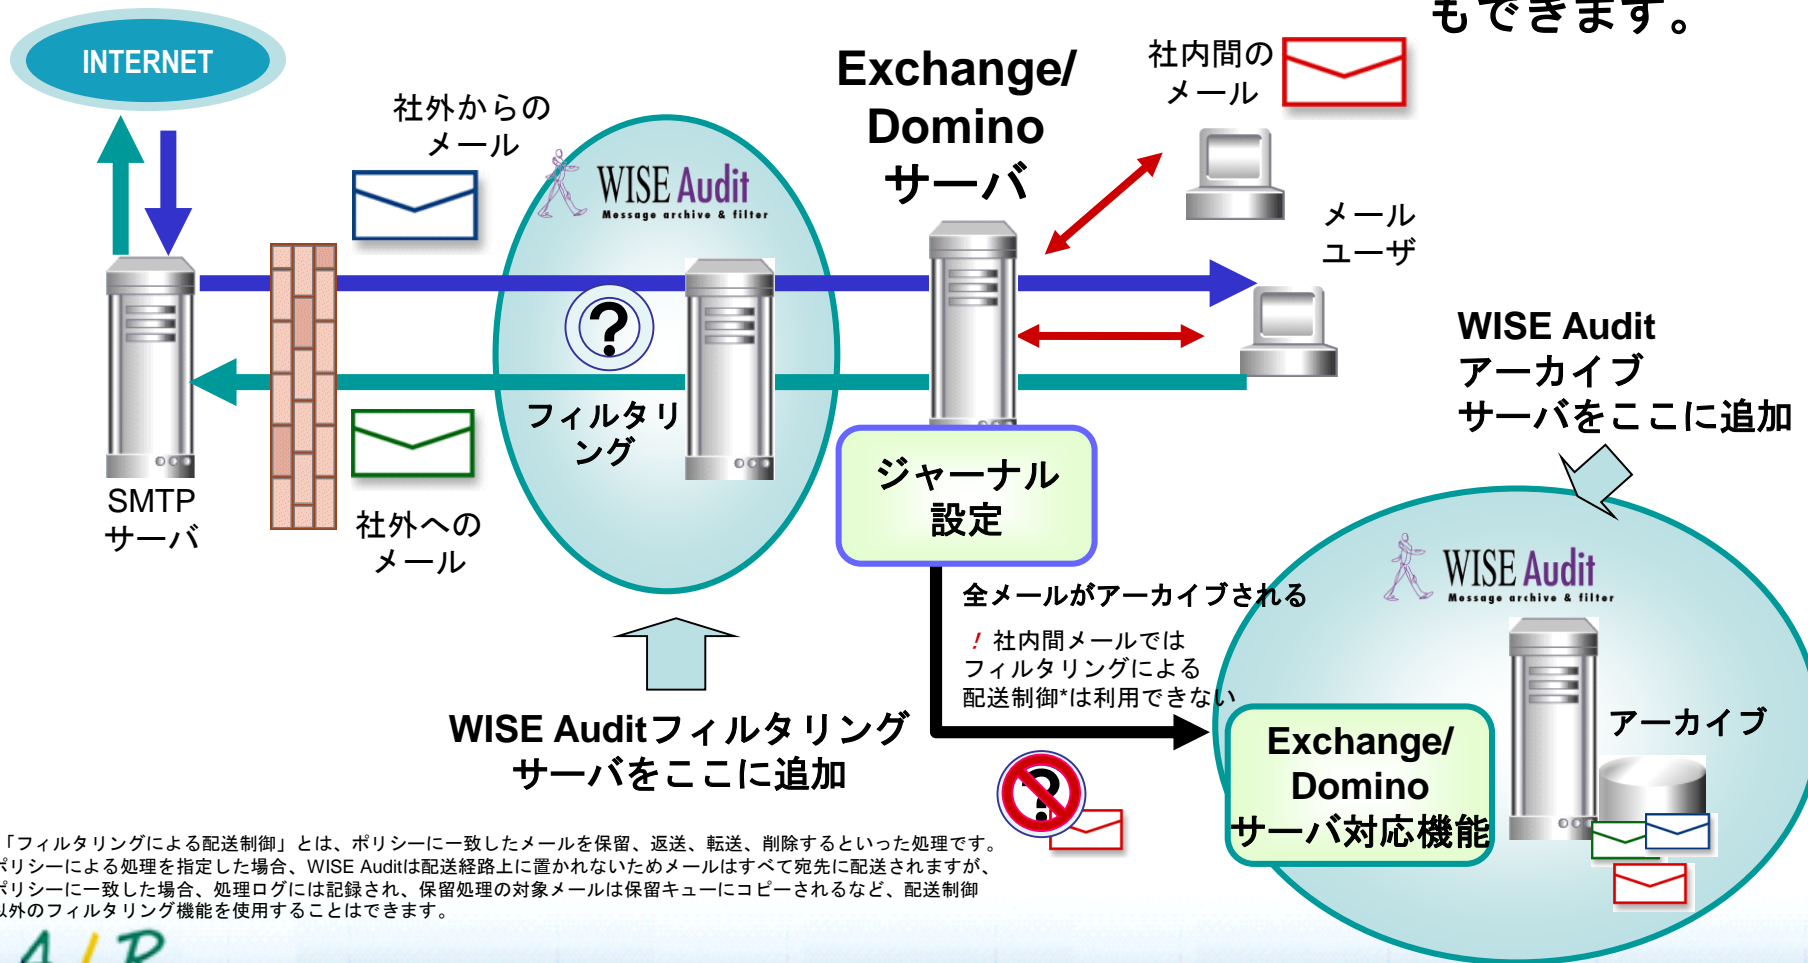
もできます。

INTERNET

社外からのメール

WISE Audit
Message archive & filter

Exchange/ Domino サーバ

社内間のメール

メールユーザ

?

フィルタリング

SMTP サーバ

社外へのメール

ジャーナル設定

WISE Audit アーカイブサーバをここに追加

WISE Audit
Message archive & filter

全メールがアーカイブされる

！社内間メールではフィルタリングによる配送制御*は利用できない

アーカイブ

Exchange/ Domino サーバ対応機能

WISE Auditフィルタリングサーバをここに追加

「フィルタリングによる配送制御」とは、ポリシーに一致したメールを保留、返送、転送、削除するといった処理です。ポリシーによる処理を指定した場合、WISE Auditは配送経路上に置かれないためメールはすべて宛先に配送されますが、ポリシーに一致した場合、処理ログには記録され、保留処理の対象メールは保留キューにコピーされるなど、配送制御以外のフィルタリング機能を使用することはできます。

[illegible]